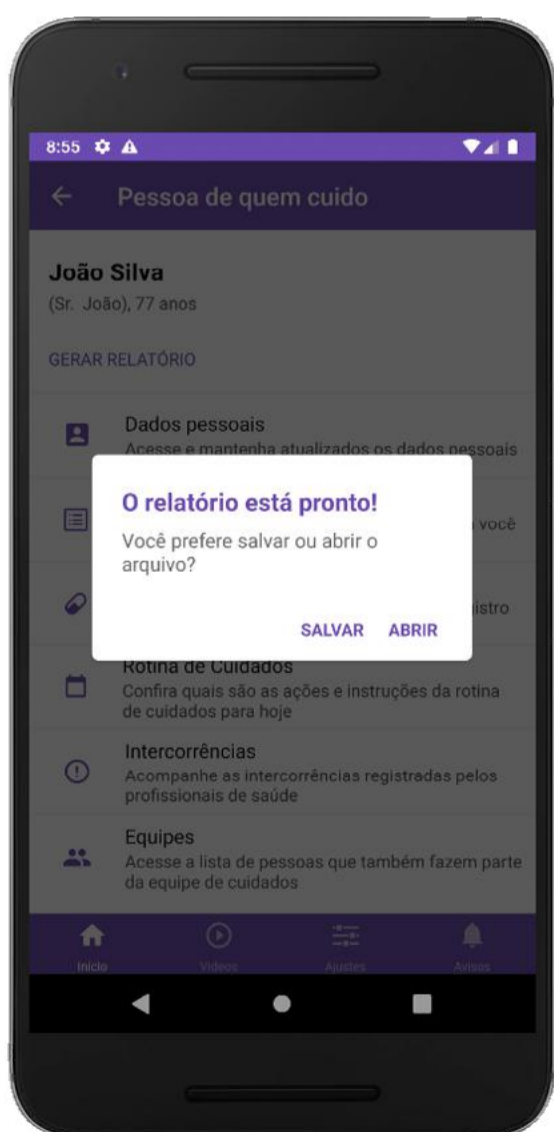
8:55

Pessoa de quem cuido

João Silva
(Sr. João), 77 anos

GERAR RELATÓRIO

Dados pessoais
Acesse e mantenha atualizados os dados pessoais

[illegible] você

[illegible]istro

O relatório está pronto!
Você prefere salvar ou abrir o arquivo?

SALVAR ABRIR

Rotina de Cuidados
Confira quais são as ações e instruções da rotina de cuidados para hoje

Intercorrências
Acompanhe as intercorrências registradas pelos profissionais de saúde

Equipes
Acesse a lista de pessoas que também fazem parte da equipe de cuidados

Início Vídeos Ajustes Avisos